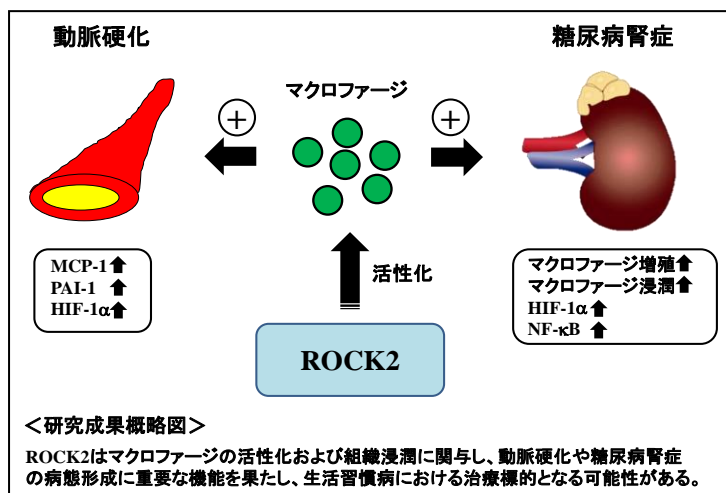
動脈硬化

糖尿病腎症

マクロファージ

$\oplus$

$\oplus$

MCP-1⬆
PAI-1 ⬆
HIF-1α⬆

活性化

マクロファージ増殖⬆
マクロファージ浸潤⬆
HIF-1α⬆
NF-κB ⬆

ROCK2

＜研究成果概略図＞

ROCK2はマクロファージの活性化および組織浸潤に関与し、動脈硬化や糖尿病腎症の病態形成に重要な機能を果たし、生活習慣病における治療標的となる可能性がある。